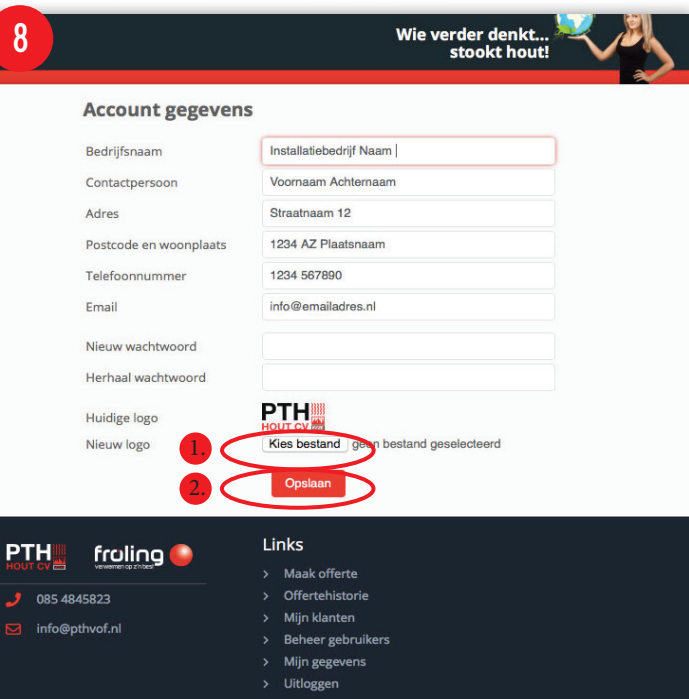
8

Wie verder denkt... stookt hout!

Account gegevens

| | |
|---|---|
| Bedrijfsnaam | Installatiebedrijf Naam |
| Contactpersoon | Voornaam Achternaam |
| Adres | Straatnaam 12 |
| Postcode en woonplaats | 1234 AZ Plaatsnaam |
| Telefoonnummer | 1234 567890 |
| Email | info@emailadres.nl |
| Nieuw wachtwoord | |
| Herhaal wachtwoord | |
| Huidige logo | PTH HOUT CV |
| Nieuw logo | Kies bestand geen bestand geselecteerd |

1.

2.

Opslaan

PTH HOUT CV

froling verwarmen op z'n best

085 4845823

info@pthvof.nl

Links

Maak offerte

Offertehistorie

Mijn klanten

Beheer gebruikers

Mijn gegevens

Uitloggen